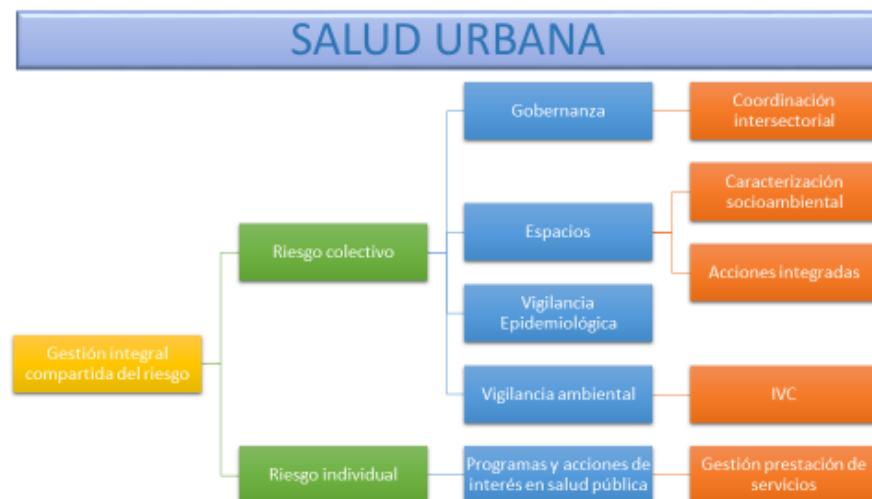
SALUD URBANA

Gestión integral compartida del riesgo

Riesgo colectivo

Riesgo individual

Gobernanza

Espacios

Vigilancia Epidemiológica

Vigilancia ambiental

Programas y acciones de interés en salud pública

Coordinación intersectorial

Caracterización socioambiental

Acciones integradas

IVC

Gestión prestación de servicios